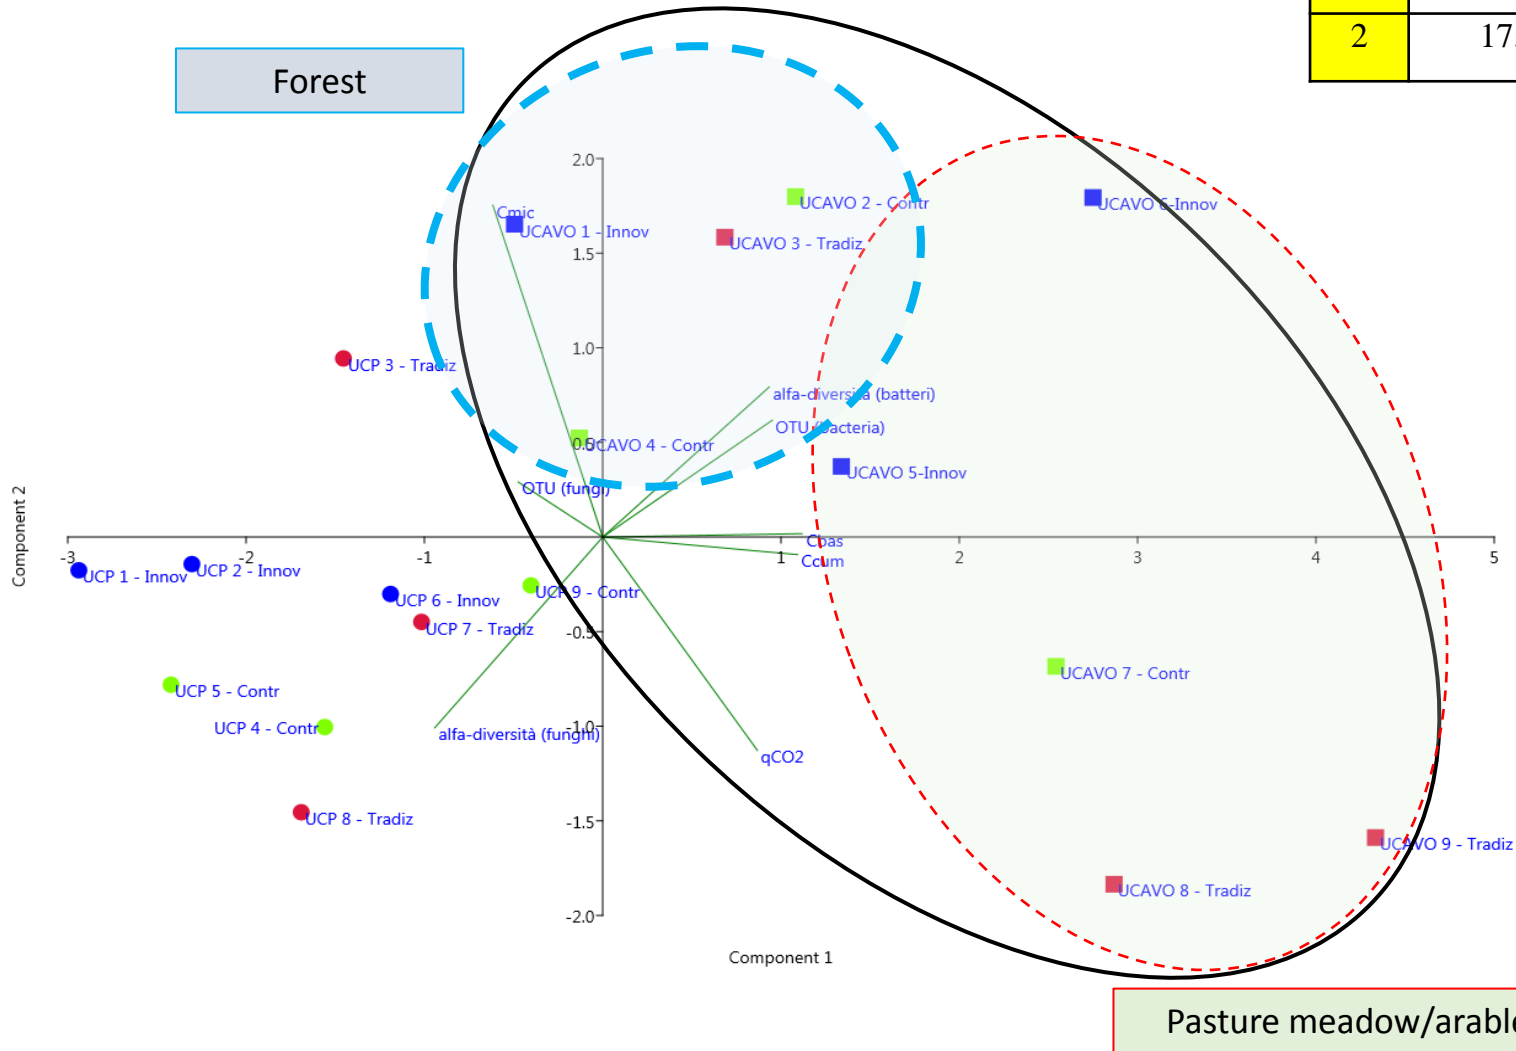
| 2 | 17. |
|---|---|

Forest

2.0
1.5
1.0
0.5
-0.5
-1.0
-1.5
-2.0

-3
-2
-1
1
2
3
4
5

Cmic
UCAVO 1 - Innov
UCAVO 2 - Contr
UCAVO 3 - Tradiz
UCAVO 6-Innov
UCP 3 - Tradiz
alfa-diversità (batteri)
OTU (bacteria)
UCAVO 4 - Contr
UCAVO 5-Innov
OTU (fungi)
Cbas
Ccum
UCP 1 - Innov
UCP 2 - Innov
UCP 6 - Innov
UCP 9 - Contr
UCP 7 - Tradiz
UCP 5 - Contr
UCP 4 - Contr
alfa-diversità (funghi)
qCO2
UCAVO 7 - Contr
UCP 8 - Tradiz
UCAVO 9 - Tradiz
UCAVO 8 - Tradiz

Component 2
Component 1

Pasture meadow/arable